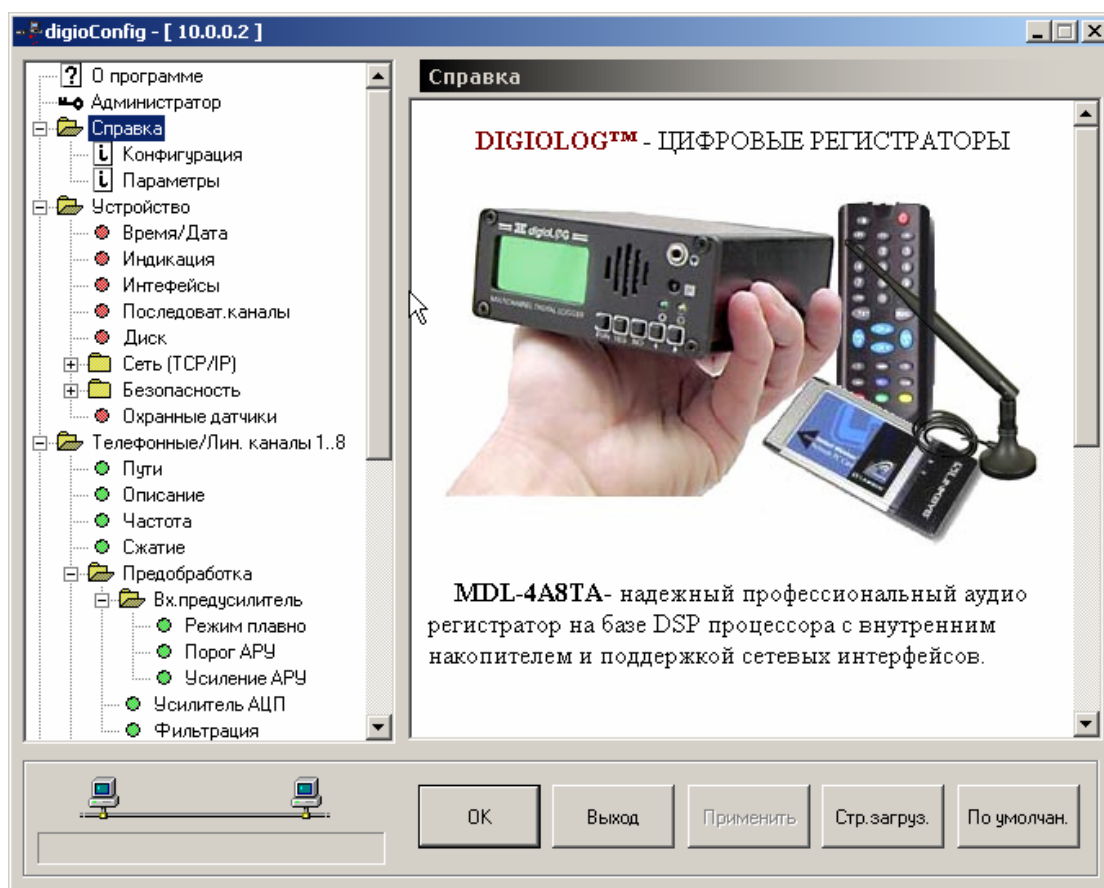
digioConfig - [ 10.0.0.2 ]

О программе
Администратор
Справка
Конфигурация
Параметры
Устройство
Время/Дата
Индикация
Интефейсы
Последоват.каналы
Диск
Сеть (TCP/IP)
Безопасность
Охранные датчики
Телефонные/Лин. каналы 1..8
Пути
Описание
Частота
Сжатие
Предобработка
Вх.предусилитель
Режим плавно
Порог АРУ
Усиление АРУ
Усилитель АЦП
Фильтрация

Справка

DIGIOLOG™ - ЦИФРОВЫЕ РЕГИСТРАТОРЫ

digiLOG
MULTICHANNEL DIGITAL LOGGER

MDL-4A8TA- надежный профессиональный аудио регистратор на базе DSP процессора с внутренним накопителем и поддержкой сетевых интерфейсов.

OK
Выход
Применить
Стр.загруз.
По умолчан.